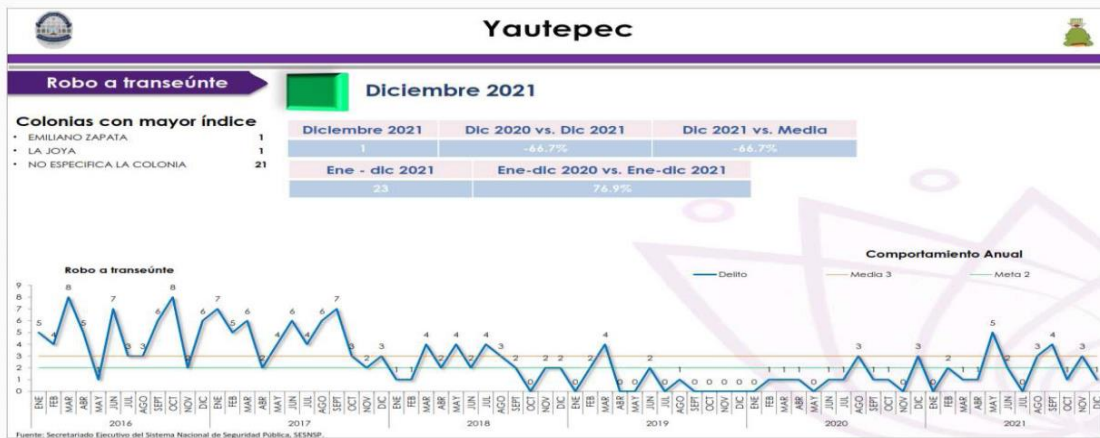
Yautepec

Robo a transeúnte

Diciembre 2021

Colonias con mayor índice
- EMILIANO ZAPATA 1
- LA JOYA 1
- NO ESPECIFICA LA COLONIA 21

| Diciembre 2021 | Dic 2020 vs. Dic 2021 | Dic 2021 vs. Media |
|---|---|---|
| 1 | -66.7% | -66.7% |

| Ene - dic 2021 | Ene-dic 2020 vs. Ene-dic 2021 |
|---|---|
| 23 | 76.9% |

Comportamiento Anual

Robo a transeúnte

Delito Media 3 Meta 2

9 8 7 6 5 4 3 2 1 0

5 4 8 5 1 7 3 3 6 8 2 6 7 5 6 2 4 6 4 6 7 3 2 3 1 1 4 2 4 2 4 3 2 0 2 2 0 2 4 0 0 2 0 1 0 0 0 0 0 1 1 0 1 1 3 1 1 0 3 0 2 1 1 5 2 0 3 4 1 3 1

ENE FEB MAR ABR MAY JUN JUL AGO SEPT OCT NOV DIC ENE FEB MAR ABR MAY JUN JUL AGO SEPT OCT NOV DIC ENE FEB MAR ABR MAY JUN JUL AGO SEPT OCT NOV DIC ENE FEB MAR ABR MAY JUN JUL AGO SEPT OCT NOV DIC ENE FEB MAR ABR MAY JUN JUL AGO SEPT OCT NOV DIC ENE FEB MAR ABR MAY JUN JUL AGO SEPT OCT NOV DIC

2016 2017 2018 2019 2020 2021

Fuente: Secretariado Ejecutivo del Sistema Nacional de Seguridad Pública, SESNSP.